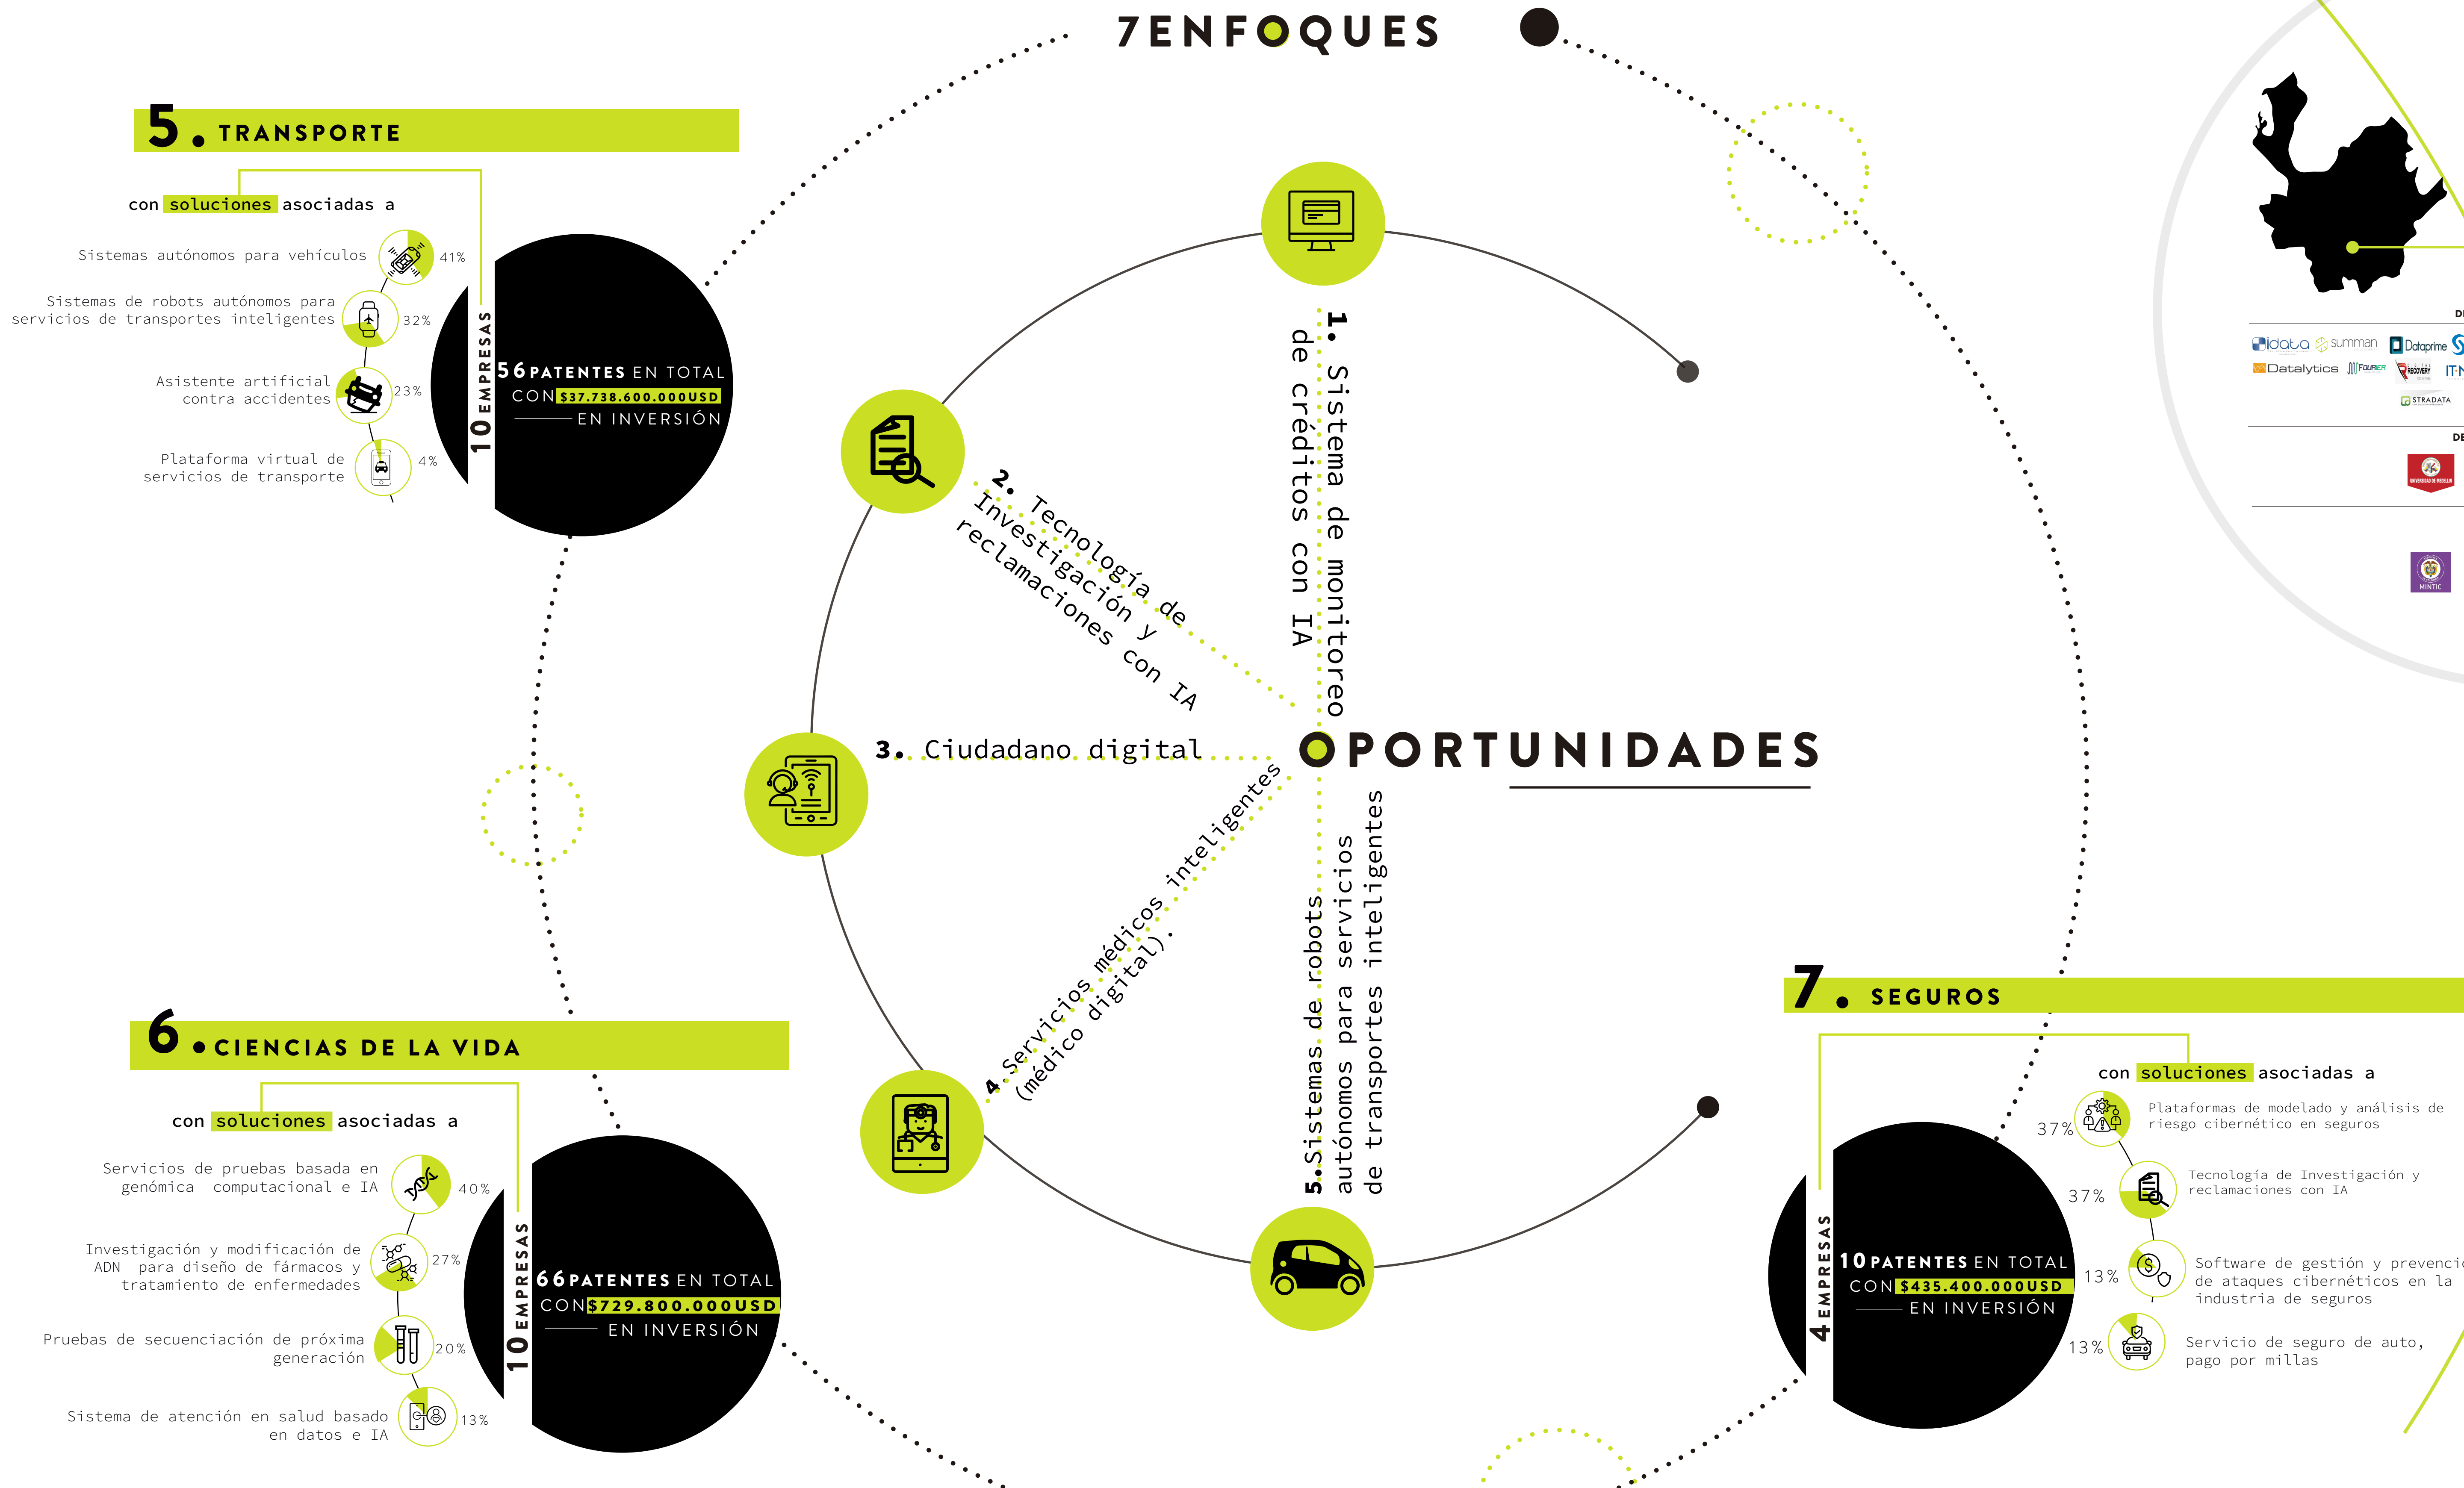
7ENFOQUES

5. TRANSPORTE

con soluciones asociadas a

Sistemas autónomos para vehículos 41%

Sistemas de robots autónomos para servicios de transportes inteligentes 32%

Asistente artificial contra accidentes 23%

Plataforma virtual de servicios de transporte 4%

10 EMPRESAS

56 PATENTES EN TOTAL CON $37.738.600.000USD EN INVERSIÓN

1. Sistema de monitoreo de créditos con IA

2. Tecnología de Investigación y reclamaciones con IA

3. Ciudadano digital

4. Servicios médicos inteligentes (médico digital).

5. Sistemas de robots autónomos para servicios de transportes inteligentes

OPORTUNIDADES

6. CIENCIAS DE LA VIDA

con soluciones asociadas a

Servicios de pruebas basada en genómica computacional e IA 40%

Investigación y modificación de ADN para diseño de fármacos y tratamiento de enfermedades 27%

Pruebas de secuenciación de próxima generación 20%

Sistema de atención en salud basado en datos e IA 13%

10 EMPRESAS

66 PATENTES EN TOTAL CON $729.800.000USD EN INVERSIÓN

7. SEGUROS

con soluciones asociadas a

37% Plataformas de modelado y análisis de riesgo cibernético en seguros

37% Tecnología de Investigación y reclamaciones con IA

13% Software de gestión y prevenci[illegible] de ataques cibernéticos en la industria de seguros

13% Servicio de seguro de auto, pago por millas

4 EMPRESAS

10 PATENTES EN TOTAL CON $435.400.000USD EN INVERSIÓN

idata summan Dataprime Datalytics Fourier Recovery ITN STRADATA MINTIC